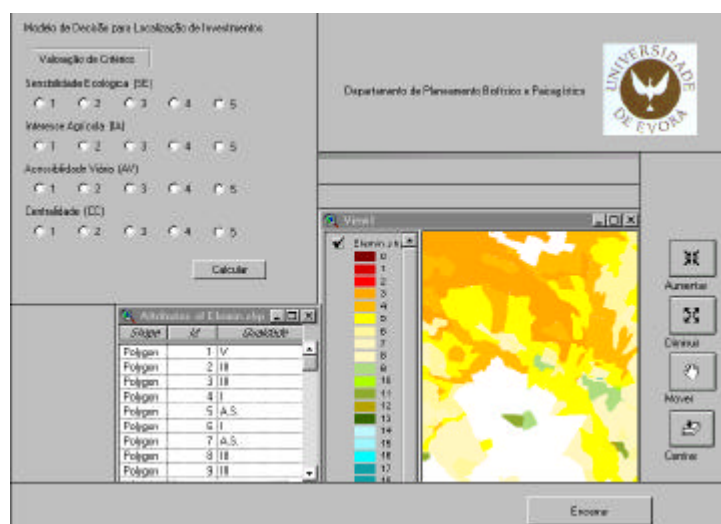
Modelo de Decisão para Localização de Investimentos

Valoração de Critérios

Sensibilidade Ecológica (SE)

1 2 3 4 5

Interesse Agrícola (IA)

1 2 3 4 5

Acessibilidade Viária (AV)

1 2 3 4 5

Centralidade (CE)

1 2 3 4 5

Calcular

Departamento de Planeamento Biofísico e Paisagístico

UNIVERSIDADE DE ÉVORA

View1

Elemin.shp

0
1
2
3
4
5
6
7
8
9
10
11
12
13
14
15
16
17
18

Attributes of Elemin.shp

| Shape | Id | Qualidade |
|---|---|---|
| Polygon | 1 | V |
| Polygon | 2 | III |
| Polygon | 3 | III |
| Polygon | 4 | I |
| Polygon | 5 | A.S. |
| Polygon | 6 | I |
| Polygon | 7 | A.S. |
| Polygon | 8 | III |
| Polygon | 9 | III |

Aumentar

Diminuir

Mover

Centrar

Encerrar